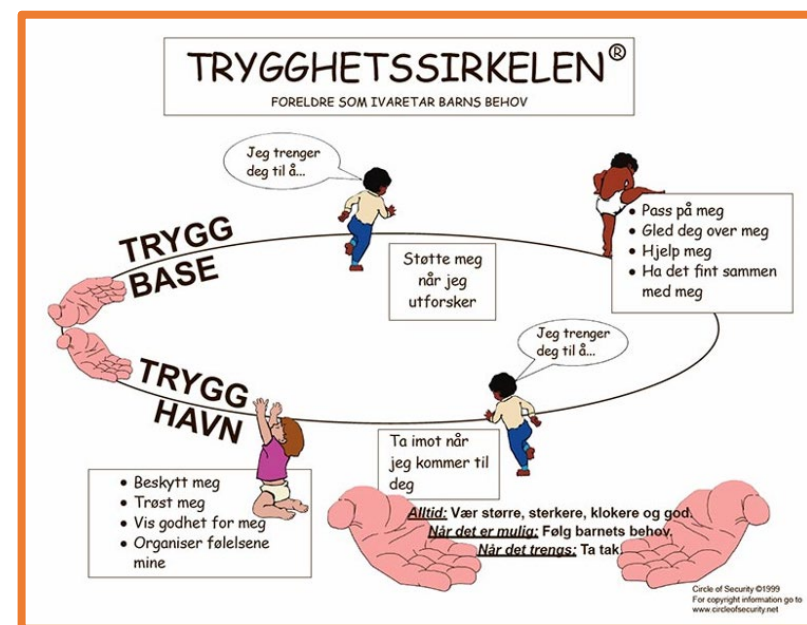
TRYGGHETSSIRKELEN®

FORELDRE SOM IVARETAR BARNS BEHOV

Jeg trenger deg til å...

• Pass på meg
• Gled deg over meg
• Hjelp meg
• Ha det fint sammen med meg

TRYGG BASE

Støtte meg når jeg utforsker

Jeg trenger deg til å...

TRYGG HAVN

Ta imot når jeg kommer til deg

• Beskytt meg
• Trøst meg
• Vis godhet for meg
• Organiser følelsene mine

Alltid: Vær større, sterkere, klokere og god.
Når det er mulig: Følg barnets behov.
Når det trengs: Ta tak.

Circle of Security ©1999
For copyright information go to www.circleofsecurity.net